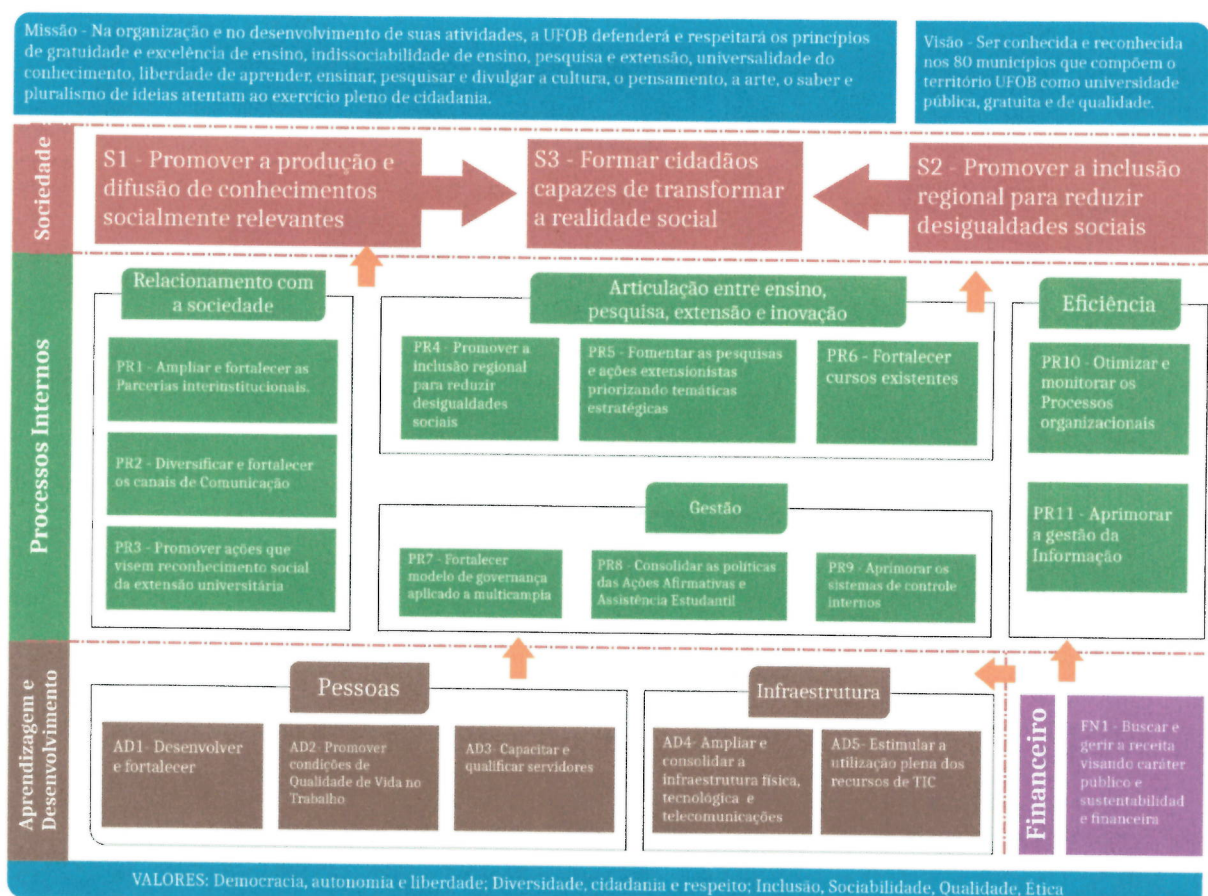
Missão - Na organização e no desenvolvimento de suas atividades, a UFOB defenderá e respeitará os princípios de gratuidade e excelência de ensino, indissociabilidade de ensino, pesquisa e extensão, universalidade do conhecimento, liberdade de aprender, ensinar, pesquisar e divulgar a cultura, o pensamento, a arte, o saber e pluralismo de ideias atentam ao exercício pleno de cidadania.

Visão - Ser conhecida e reconhecida nos 80 municípios que compõem o território UFOB como universidade pública, gratuita e de qualidade.

Sociedade

S1 - Promover a produção e difusão de conhecimentos socialmente relevantes

S3 - Formar cidadãos capazes de transformar a realidade social

S2 - Promover a inclusão regional para reduzir desigualdades sociais

Processos Internos

Relacionamento com a sociedade

PR1 - Ampliar e fortalecer as Parcerias interinstitucionais.

PR2 - Diversificar e fortalecer os canais de Comunicação

PR3 - Promover ações que visem reconhecimento social da extensão universitária

Articulação entre ensino, pesquisa, extensão e inovação

PR4 - Promover a inclusão regional para reduzir desigualdades sociais

PR5 - Fomentar as pesquisas e ações extensionistas priorizando temáticas estratégicas

PR6 - Fortalecer cursos existentes

Gestão

PR7 - Fortalecer modelo de governança aplicado a multicampia

PR8 - Consolidar as políticas das Ações Afirmativas e Assistência Estudantil

PR9 - Aprimorar os sistemas de controle internos

Eficiência

PR10 - Otimizar e monitorar os Processos organizacionais

PR11 - Aprimorar a gestão da Informação

Aprendizagem e Desenvolvimento

Pessoas

AD1- Desenvolver e fortalecer

AD2- Promover condições de Qualidade de Vida no Trabalho

AD3- Capacitar e qualificar servidores

Infraestrutura

AD4- Ampliar e consolidar a infraestrutura física, tecnológica e telecomunicações

AD5- Estimular a utilização plena dos recursos de TIC

Financeiro

FN1 - Buscar e gerir a receita visando caráter público e sustentabilidad e financeira

VALORES: Democracia, autonomia e liberdade; Diversidade, cidadania e respeito; Inclusão, Sociabilidade, Qualidade, Ética